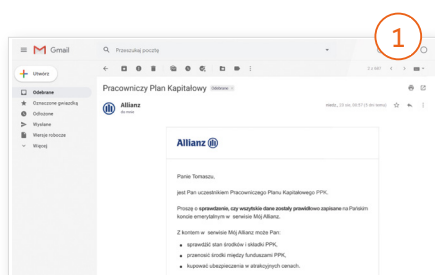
1

Gmail

Przeszukaj pocztę

Utwórz

Odebrane

Oznaczone gwiazdką

Odłożone

Wysłane

Wersje robocze

Więcej

Pracowniczy Plan Kapitałowy Odebrane

Allianz
do mnie

Allianz

Panie Tomaszu,

jest Pan uczestnikiem Pracowniczego Planu Kapitałowego PPK.

Proszę o **sprawdzenie, czy wszystkie dane zostały prawidłowo zapisane** na Pańskim koncie emerytalnym w serwisie Mój Allianz.

Z kontem w serwisie Mój Allianz może Pan:

- sprawdzić stan środków i składki PPK,
- przenosić środki między funduszami PPK,
- kupować ubezpieczenia w atrakcyjnych cenach.